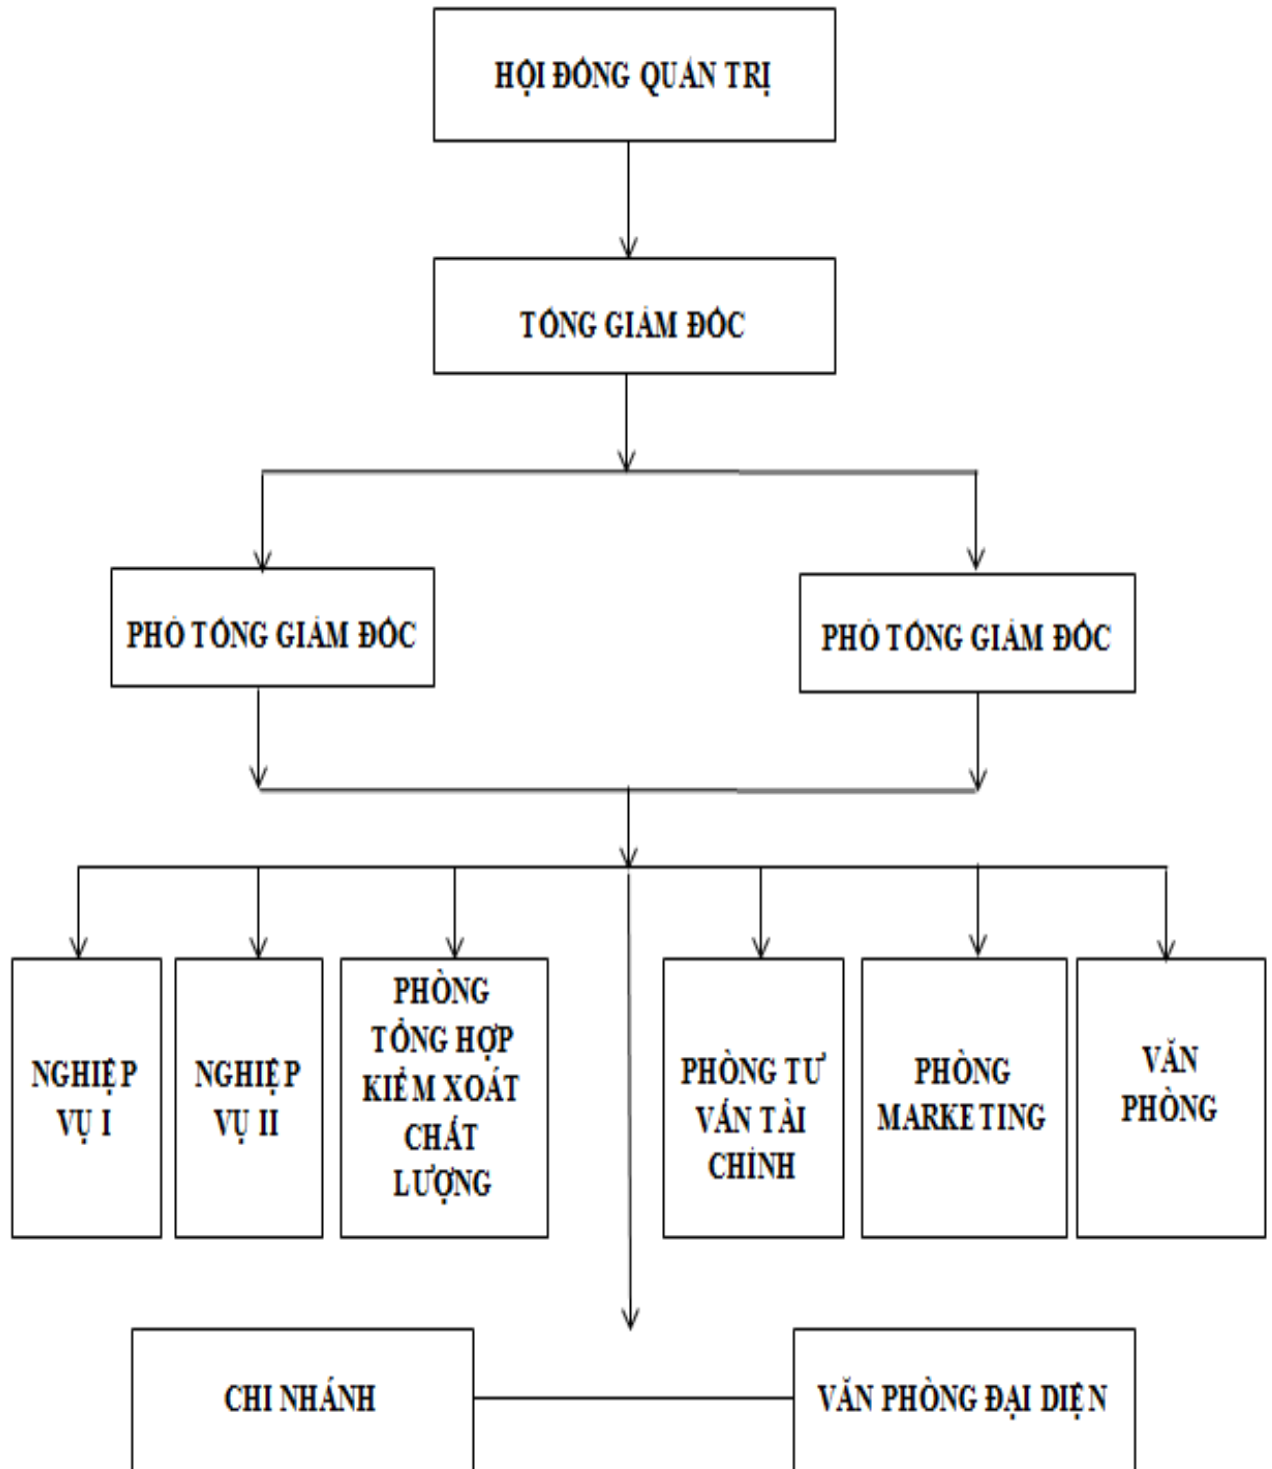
HỘI ĐỒNG QUẢN TRỊ

TỔNG GIÁM ĐỐC

PHÓ TỔNG GIÁM ĐỐC

PHÓ TỔNG GIÁM ĐỐC

NGHIỆP VỤ I

NGHIỆP VỤ II

PHÒNG TỔNG HỢP KIỂM XOÁT CHẤT LƯỢNG

PHÒNG TƯ VẤN TÀI CHÍNH

PHÒNG MARKETING

VĂN PHÒNG

CHI NHÁNH

VĂN PHÒNG ĐẠI DIỆN